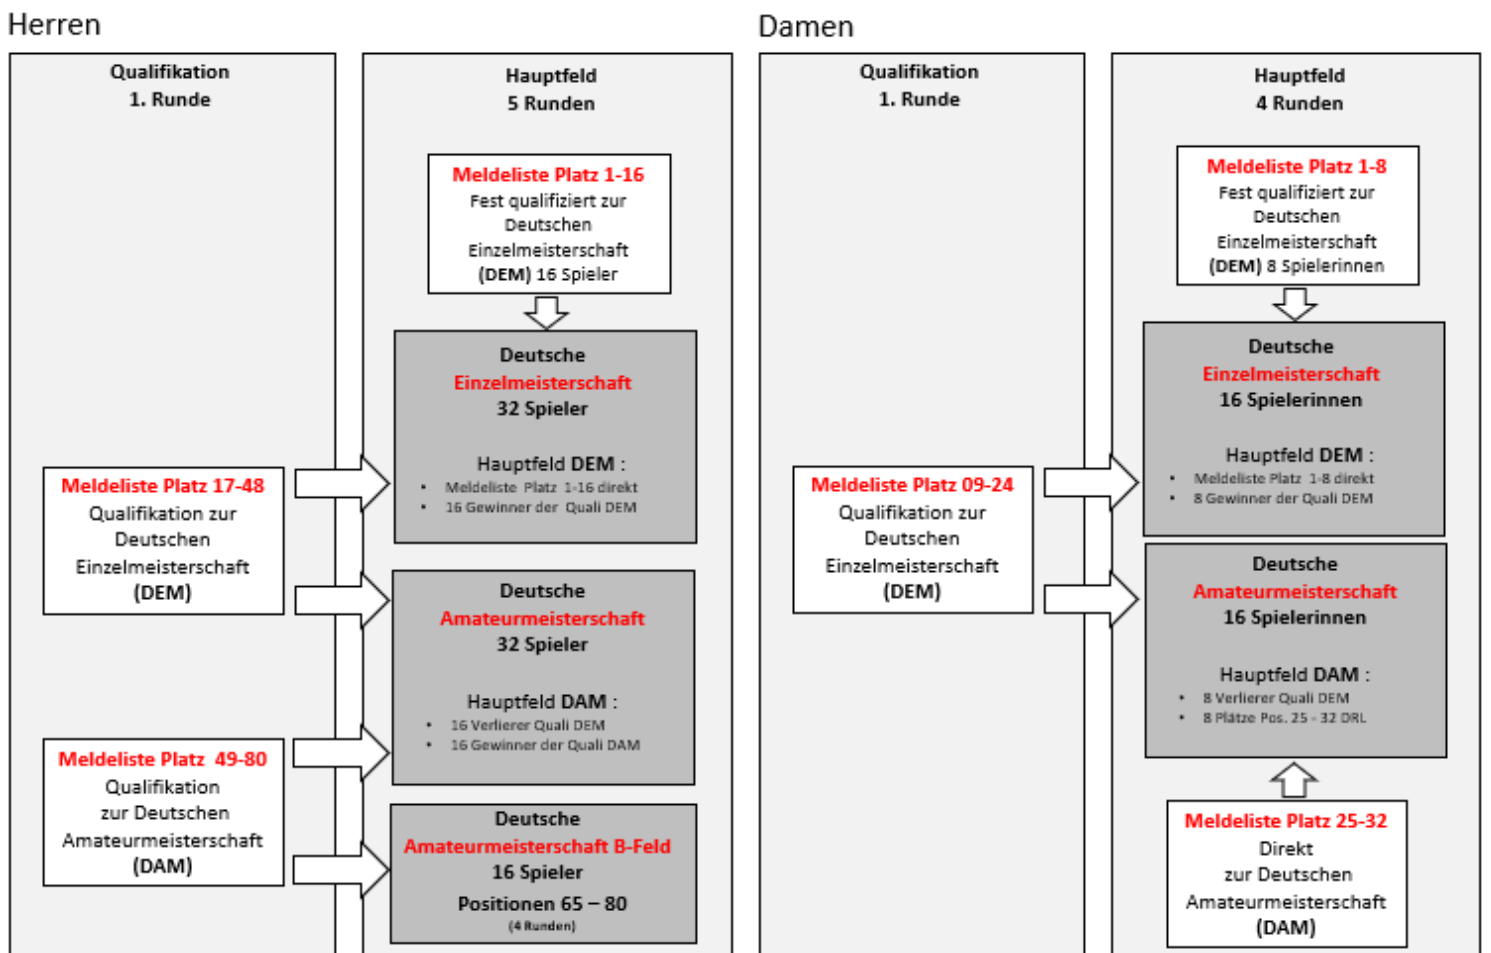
Herren

Qualifikation
1. Runde

Meldeliste Platz 17-48
Qualifikation zur Deutschen Einzelmeisterschaft (DEM)

Meldeliste Platz 49-80
Qualifikation zur Deutschen Amateurmeisterschaft (DAM)

Hauptfeld
5 Runden

Meldeliste Platz 1-16
Fest qualifiziert zur Deutschen Einzelmeisterschaft (DEM) 16 Spieler

Deutsche
Einzelmeisterschaft
32 Spieler

Hauptfeld DEM :
- Meldeliste Platz 1-16 direkt
- 16 Gewinner der Quali DEM

Deutsche
Amateurmeisterschaft
32 Spieler

Hauptfeld DAM :
- 16 Verlierer Quali DEM
- 16 Gewinner der Quali DAM

Deutsche
Amateurmeisterschaft B-Feld
16 Spieler
Positionen 65 – 80
(4 Runden)

Damen

Qualifikation
1. Runde

Meldeliste Platz 09-24
Qualifikation zur Deutschen Einzelmeisterschaft (DEM)

Hauptfeld
4 Runden

Meldeliste Platz 1-8
Fest qualifiziert zur Deutschen Einzelmeisterschaft (DEM) 8 Spielerinnen

Deutsche
Einzelmeisterschaft
16 Spielerinnen

Hauptfeld DEM :
- Meldeliste Platz 1-8 direkt
- 8 Gewinner der Quali DEM

Deutsche
Amateurmeisterschaft
16 Spielerinnen

Hauptfeld DAM :
- 8 Verlierer Quali DEM
- 8 Plätze Pos. 25 - 32 DRL

Meldeliste Platz 25-32
Direkt zur Deutschen Amateurmeisterschaft (DAM)